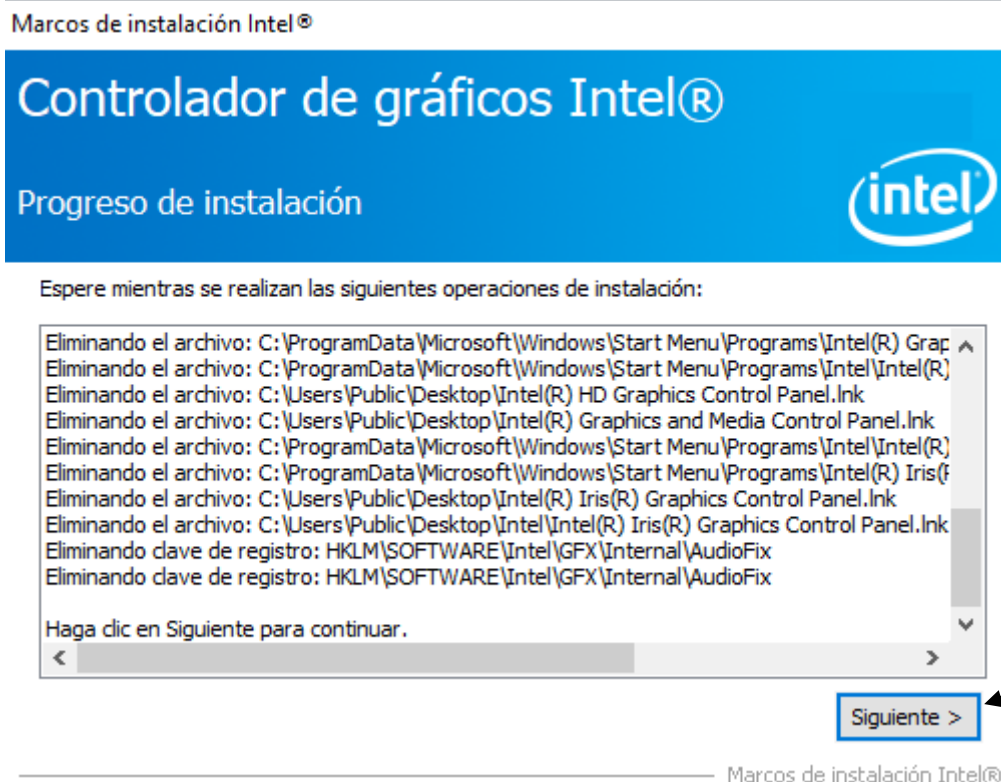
Marcos de instalación Intel®

Controlador de gráficos Intel®

Progreso de instalación

intel

Espere mientras se realizan las siguientes operaciones de instalación:

Eliminando el archivo: C:\ProgramData\Microsoft\Windows\Start Menu\Programs\Intel(R) Grap
Eliminando el archivo: C:\ProgramData\Microsoft\Windows\Start Menu\Programs\Intel\Intel(R)
Eliminando el archivo: C:\Users\Public\Desktop\Intel(R) HD Graphics Control Panel.lnk
Eliminando el archivo: C:\Users\Public\Desktop\Intel(R) Graphics and Media Control Panel.lnk
Eliminando el archivo: C:\ProgramData\Microsoft\Windows\Start Menu\Programs\Intel\Intel(R)
Eliminando el archivo: C:\ProgramData\Microsoft\Windows\Start Menu\Programs\Intel(R) Iris(
Eliminando el archivo: C:\Users\Public\Desktop\Intel(R) Iris(R) Graphics Control Panel.lnk
Eliminando el archivo: C:\Users\Public\Desktop\Intel\Intel(R) Iris(R) Graphics Control Panel.lnk
Eliminando clave de registro: HKLM\SOFTWARE\Intel\GFX\Internal\AudioFix
Eliminando clave de registro: HKLM\SOFTWARE\Intel\GFX\Internal\AudioFix

Haga clic en Siguiente para continuar.

Siguiente >

Marcos de instalación Intel®